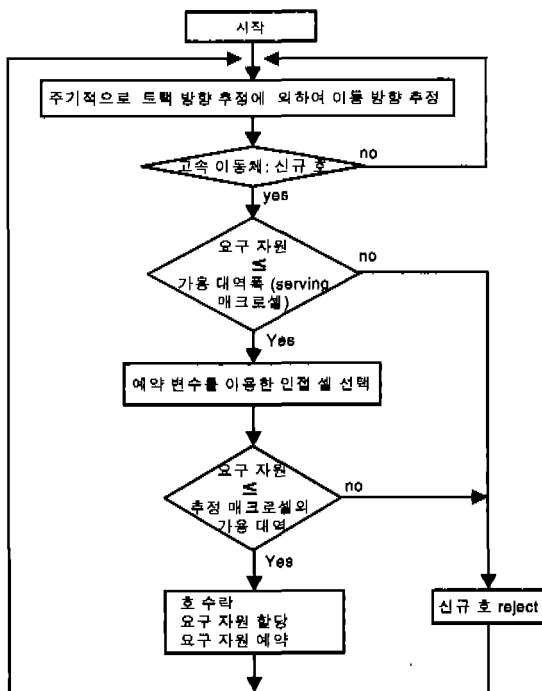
시작

주기적으로 트랙 방향 추정에 의하여 이동 방향 추정

고속 이동체: 신규 호

no

yes

요구 자원
≤
가용 대역폭 (serving 매크로셀)

no

Yes

예약 변수를 이용한 인접 셀 선택

요구 자원
≤
추정 매크로셀의 가용 대역

no

Yes

호 수락
요구 자원 할당
요구 자원 예약

신규 호 reject